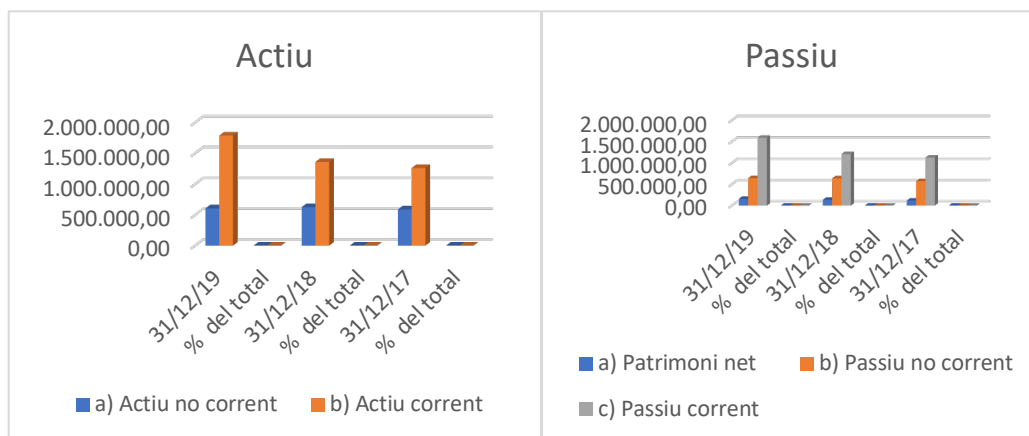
Actiu

2.000.000,00
1.500.000,00
1.000.000,00
500.000,00
0,00

31/12/19
% del total
31/12/18
% del total
31/12/17
% del total

a) Actiu no corrent
b) Actiu corrent

Passiu

2.000.000,00
1.500.000,00
1.000.000,00
500.000,00
0,00

31/12/19
% del total
31/12/18
% del total
31/12/17
% del total

a) Patrimoni net
b) Passiu no corrent
c) Passiu corrent